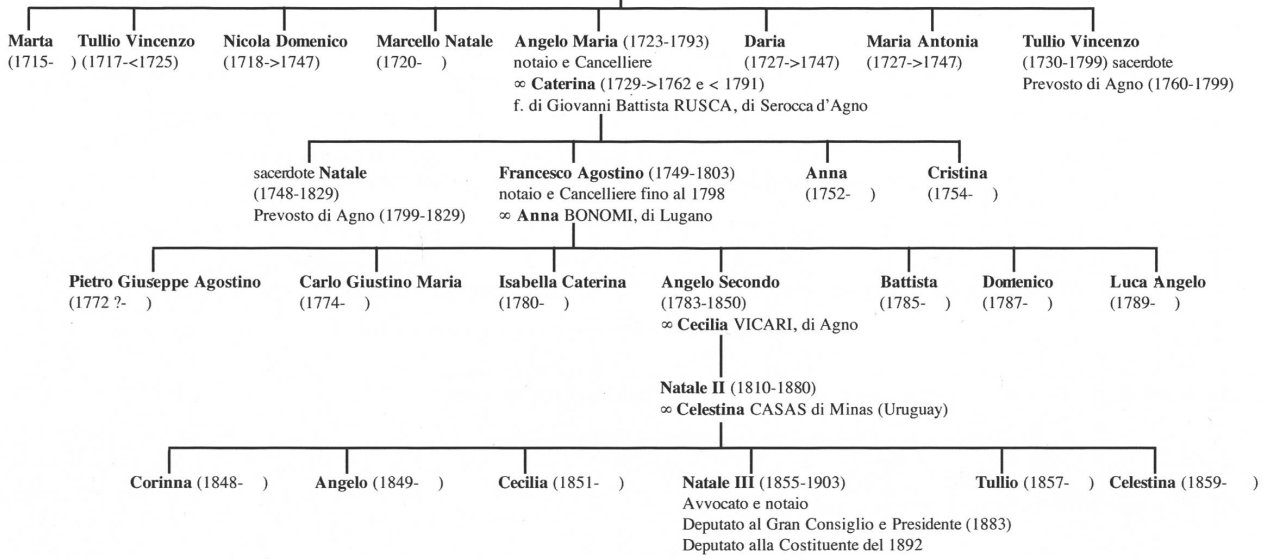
Marta (1715- )

Tullio Vincenzo (1717-<1725)

Nicola Domenico (1718->1747)

Marcello Natale (1720- )

Angelo Maria (1723-1793) notaio e Cancelliere
∞ Caterina (1729->1762 e < 1791) f. di Giovanni Battista RUSCA, di Serocca d'Agno

Daria (1727->1747)

Maria Antonia (1727->1747)

Tullio Vincenzo (1730-1799) sacerdote Prevosto di Agno (1760-1799)

sacerdote Natale (1748-1829) Prevosto di Agno (1799-1829)

Francesco Agostino (1749-1803) notaio e Cancelliere fino al 1798
∞ Anna BONOMI, di Lugano

Anna (1752- )

Cristina (1754- )

Pietro Giuseppe Agostino (1772 ?- )

Carlo Giustino Maria (1774- )

Isabella Caterina (1780- )

Angelo Secondo (1783-1850)
∞ Cecilia VICARI, di Agno

Battista (1785- )

Domenico (1787- )

Luca Angelo (1789- )

Natale II (1810-1880)
∞ Celestina CASAS di Minas (Uruguay)

Corinna (1848- )

Angelo (1849- )

Cecilia (1851- )

Natale III (1855-1903)
Avvocato e notaio
Deputato al Gran Consiglio e Presidente (1883)
Deputato alla Costituente del 1892

Tullio (1857- )

Celestina (1859- )